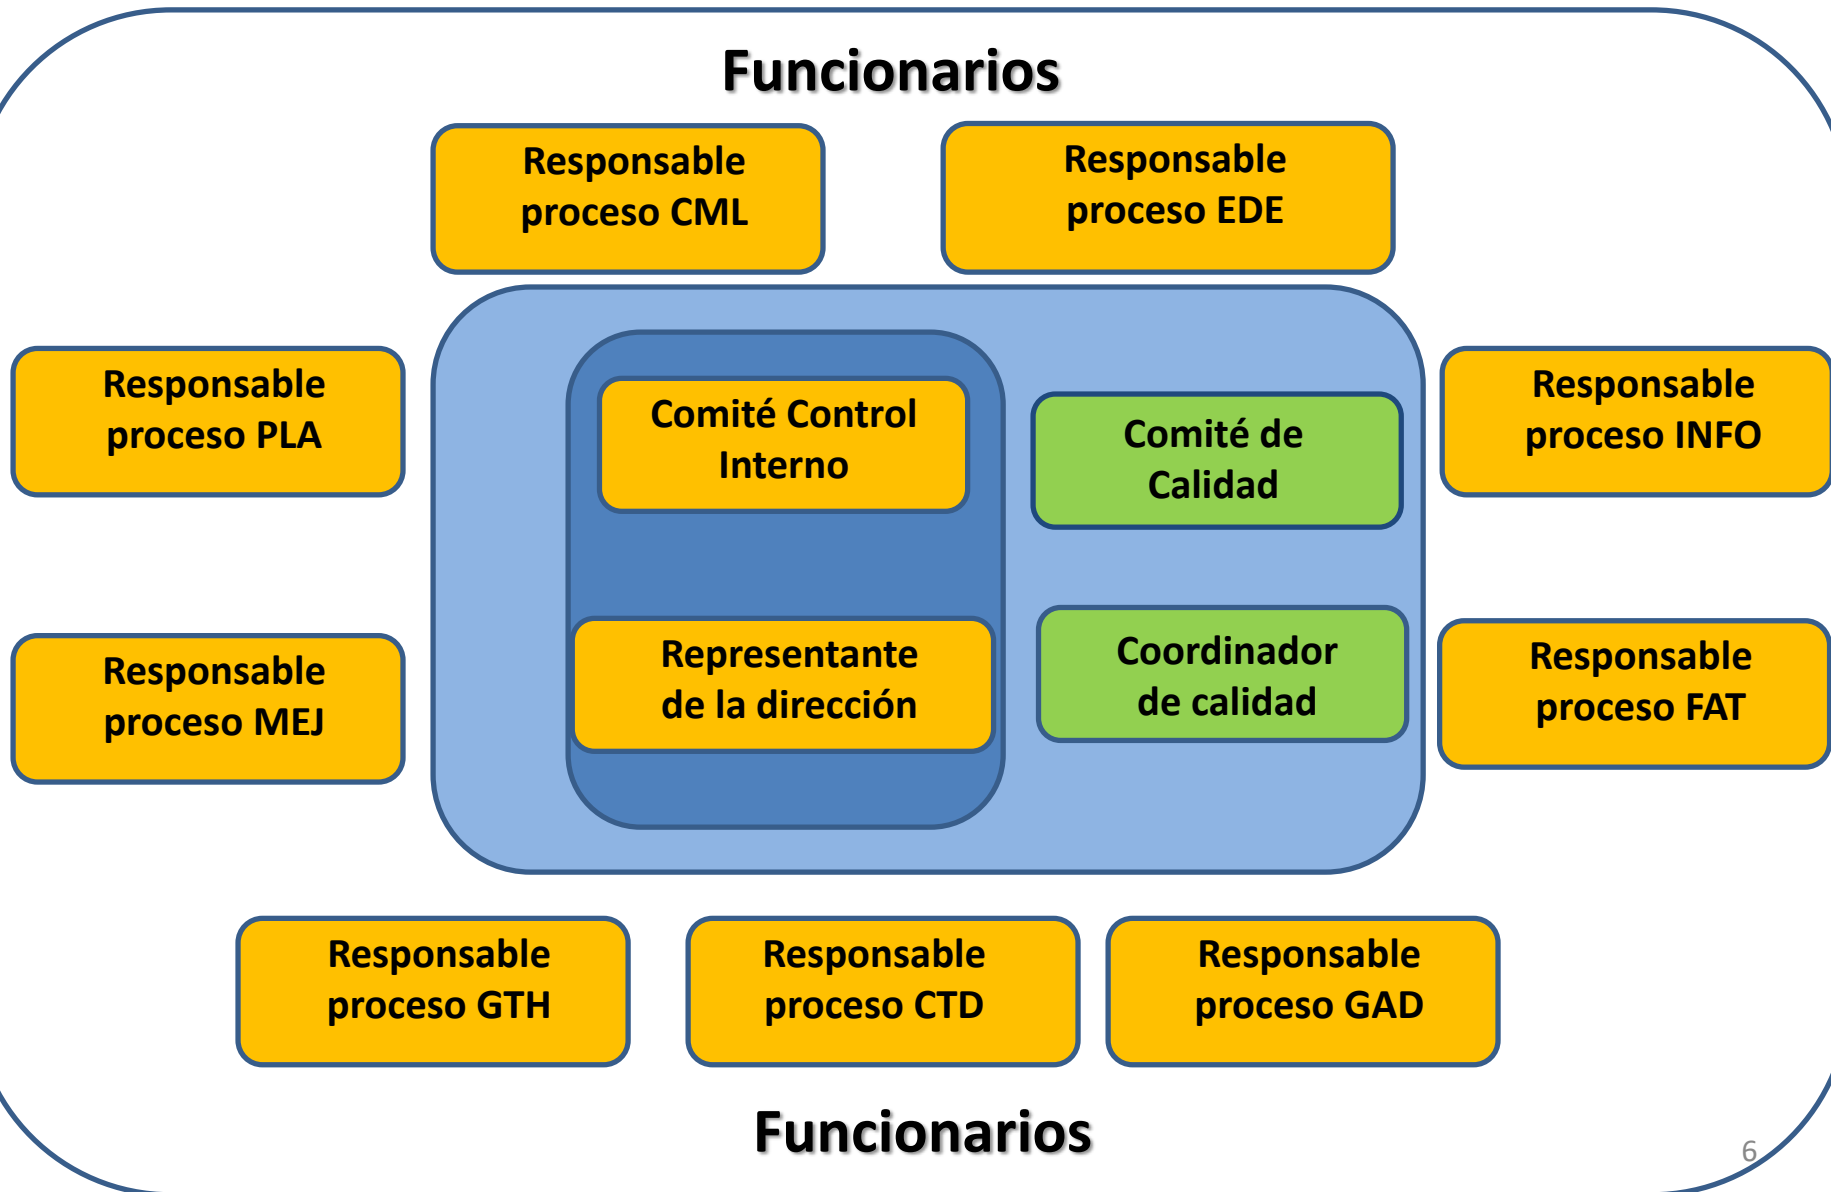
Funcionarios

Responsable proceso CML

Responsable proceso EDE

Responsable proceso PLA

Comité Control Interno

Comité de Calidad

Responsable proceso INFO

Responsable proceso MEJ

Representante de la dirección

Coordinador de calidad

Responsable proceso FAT

Responsable proceso GTH

Responsable proceso CTD

Responsable proceso GAD

Funcionarios

6